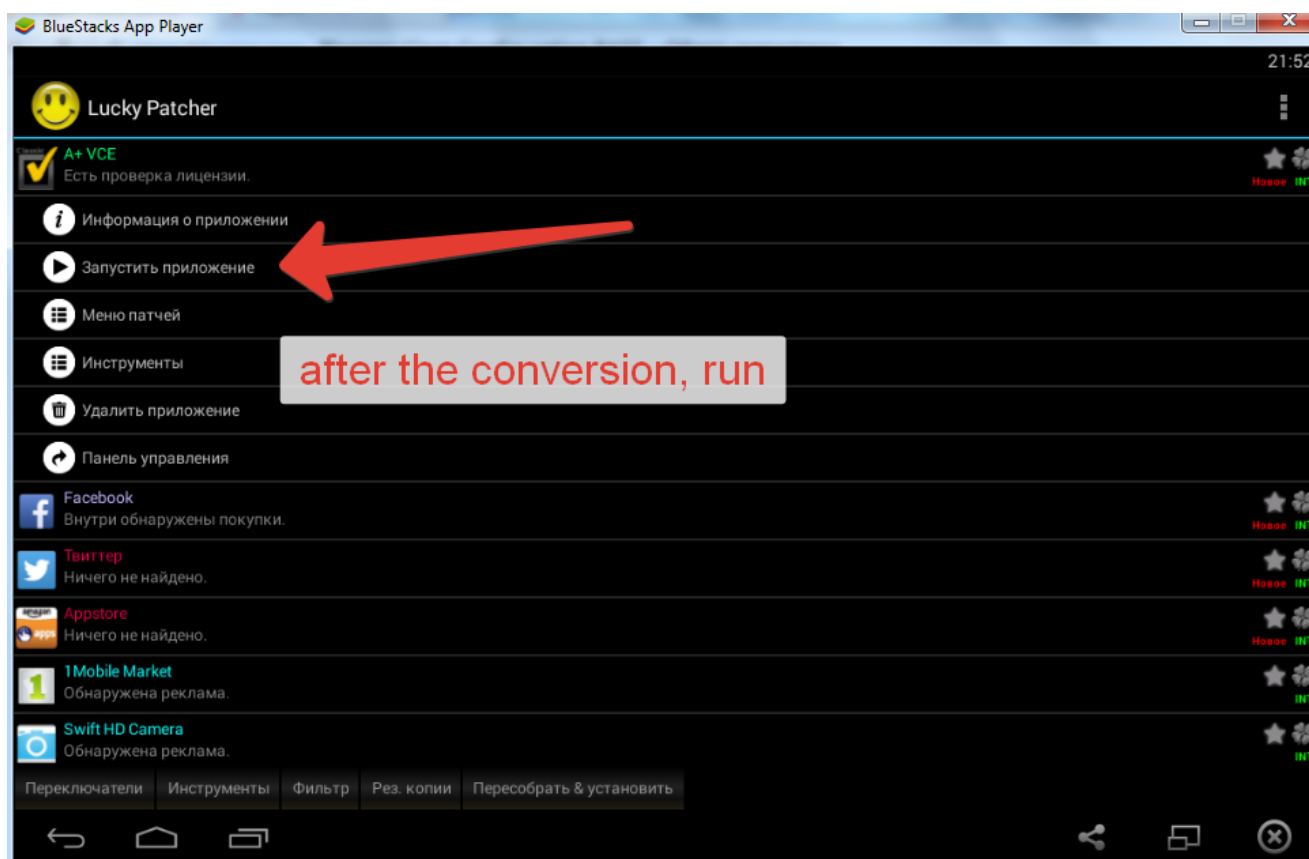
BlueStacks App Player

21:52

Lucky Patcher

A+ VCE
Есть проверка лицензии.

Новое INT

Информация о приложении

Запустить приложение

Меню патчей

Инструменты

after the conversion, run

Удалить приложение

Панель управления

Facebook
Внутри обнаружены покупки.

Новое INT

Твиттер
Ничего не найдено.

Новое INT

Appstore
Ничего не найдено.

Новое INT

1Mobile Market
Обнаружена реклама.

INT

Swift HD Camera
Обнаружена реклама.

INT

Переключатели | Инструменты | Фильтр | Рез. копии | Пересобрать & установить